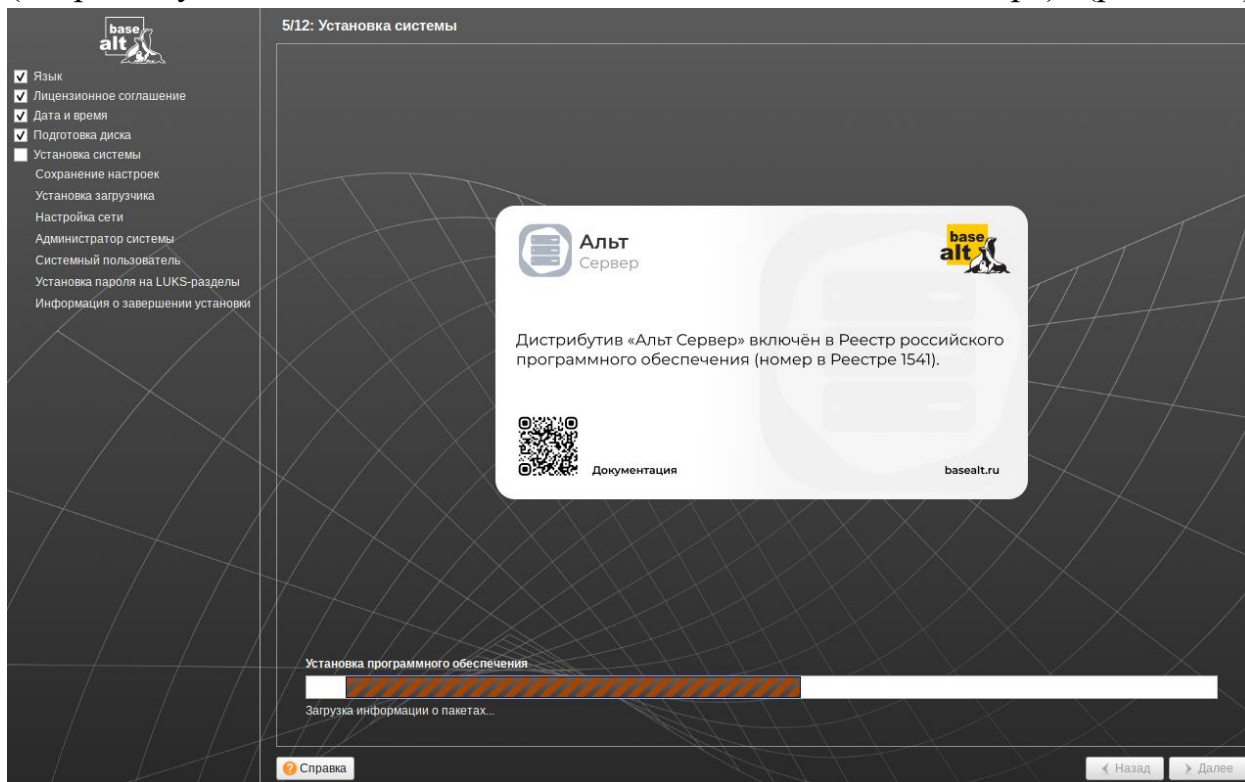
base alt

5/12: Установка системы

Язык
Лицензионное соглашение
Дата и время
Подготовка диска
Установка системы
Сохранение настроек
Установка загрузчика
Настройка сети
Администратор системы
Системный пользователь
Установка пароля на LUKS-разделы
Информация о завершении установки

Альт
Сервер

base alt

Дистрибутив «Альт Сервер» включён в Реестр российского программного обеспечения (номер в Реестре 1541).

Документация

basealt.ru

Установка программного обеспечения

Загрузка информации о пакетах...

Справка

Назад

Далее